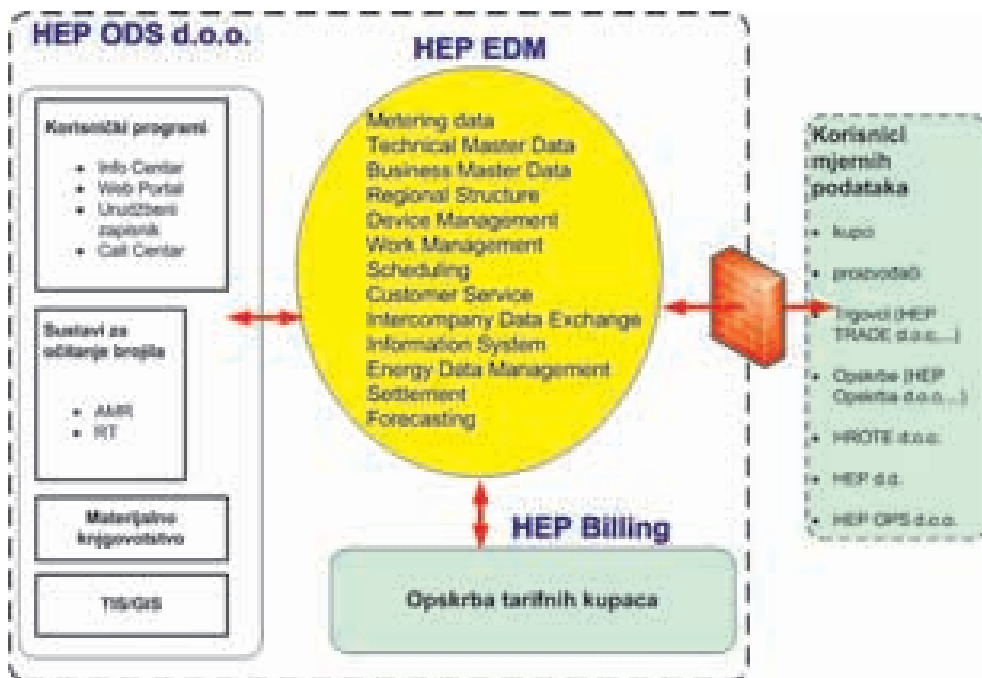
HEP ODS d.o.o.

HEP EDM

Korisnički programi

- Info Centar
- Web Portal
- Uručbeni zapisnik
- Call Centar

Sustavi za očitanje brojila

- AMR
- RT

Materijalno knjigovodstvo

TIS/GIS

Metering data
Technical Master Data
Business Master Data
Regional Structure
Device Management
Work Management
Scheduling
Customer Service
Intercompany Data Exchange
Information System
Energy Data Management
Settlement
Forecasting

HEP Billing

Opskrba tarifnih kupaca

Korisnici mjernih podataka

- kupci
- proizvođači
- trgovci (HEP TRADE d.o.o.,...)
- Opskrbe (HEP Opskrba d.o.o.,...)
- HROTE d.o.o.
- HEP d.d.
- HEP OPS d.o.o.